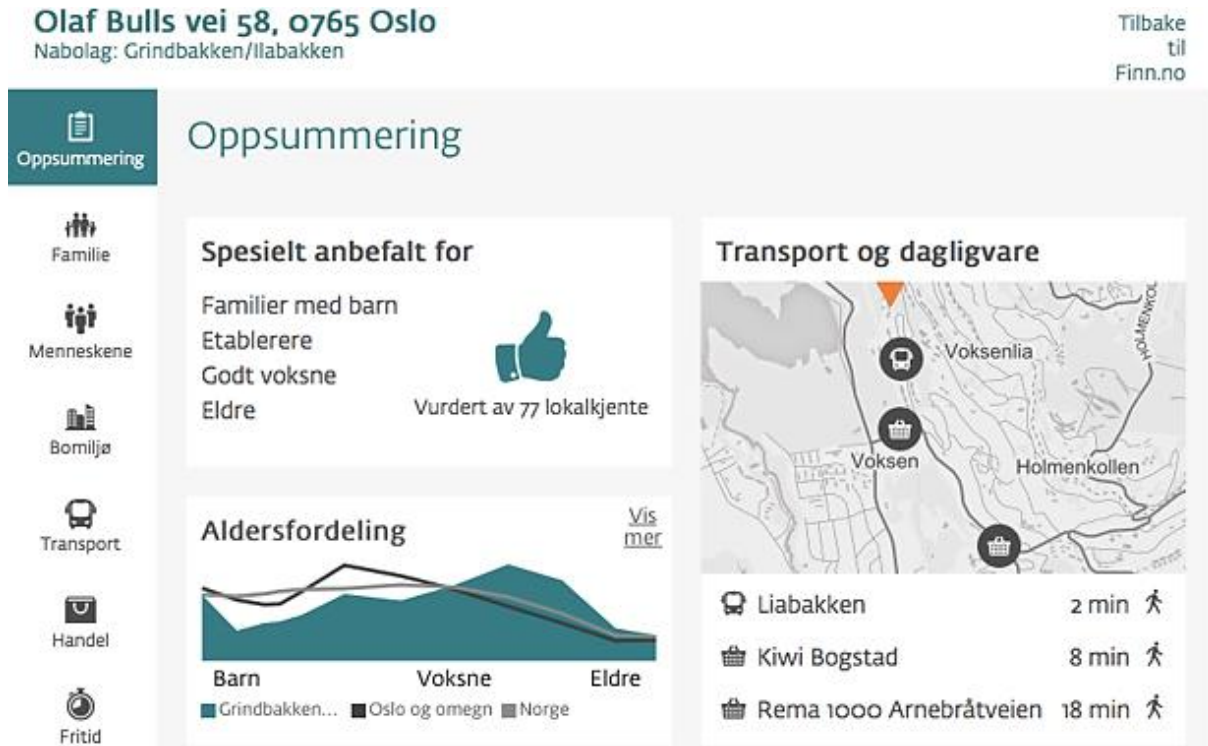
Olaf Bulls vei 58, 0765 Oslo
Nabolag: Grindbakken/Ilabakken

Tilbake til Finn.no

Oppsummering

Familie

Menneskene

Bomiljø

Transport

Handel

Fritid

Oppsummering

Spesielt anbefalt for

Familier med barn
Etablerere
Godt voksne
Eldre

Vurdert av 77 lokalkjente

Aldersfordeling

Vis mer

Barn
Voksne
Eldre

Grindbakken... Oslo og omegn Norge

Transport og dagligvare

Voksenlia
Voksen
Holmenkollen
HOLMENKOL

Liabakken 2 min
Kiwi Bogstad 8 min
Rema 1000 Arnebråtveien 18 min